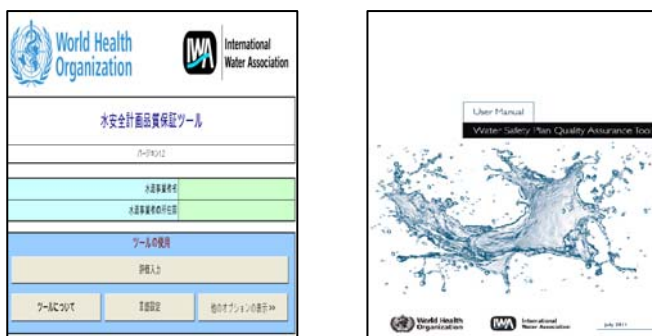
World Health Organization

IWA International Water Association

水安全計画品質保証ツール

バージョン1.2

水道事業者名

水道事業者の評価日

ツールの使用

評価入力

ツールについて

言語設定

他のオプションの表示 >>

User Manual

Water Safety Plan Quality Assurance Tool

World Health Organization

IWA International Water Association

July 2011